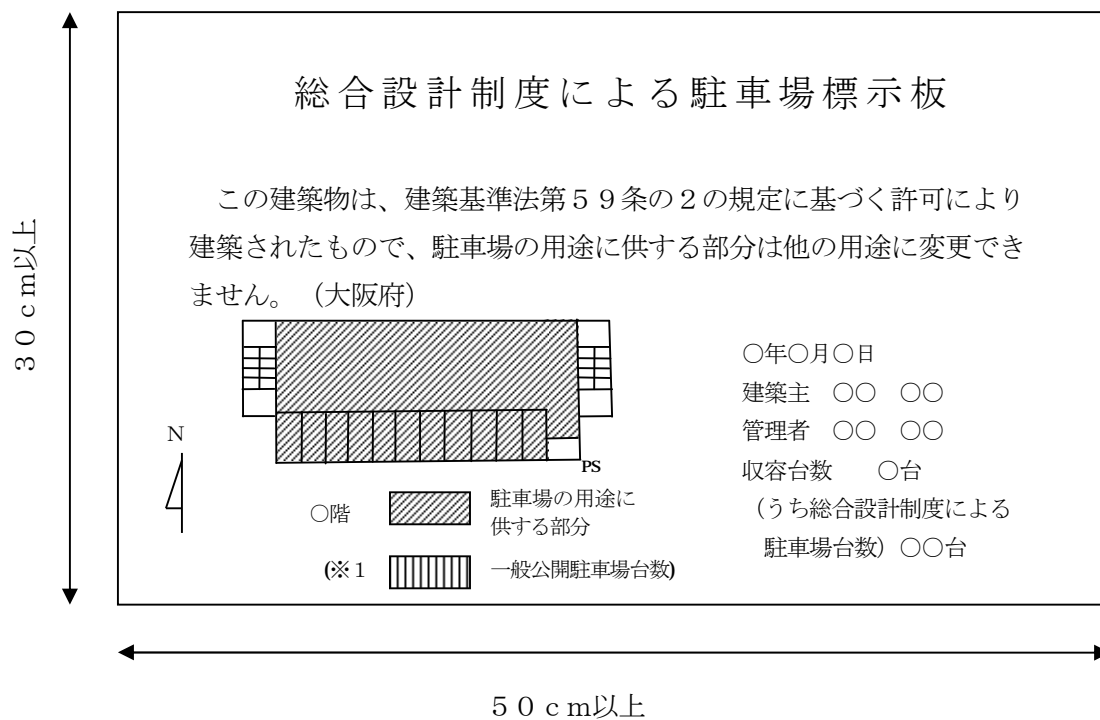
30cm以上

総合設計制度による駐車場標示板

この建築物は、建築基準法第59条の2の規定に基づく許可により建築されたもので、駐車場の用途に供する部分は他の用途に変更できません。（大阪府）

N

PS

○階

駐車場の用途に供する部分

(※1 一般公開駐車場台数)

○年○月○日
建築主 ○○ ○○
管理者 ○○ ○○
収容台数 ○台
（うち総合設計制度による駐車場台数）○○台

50cm以上